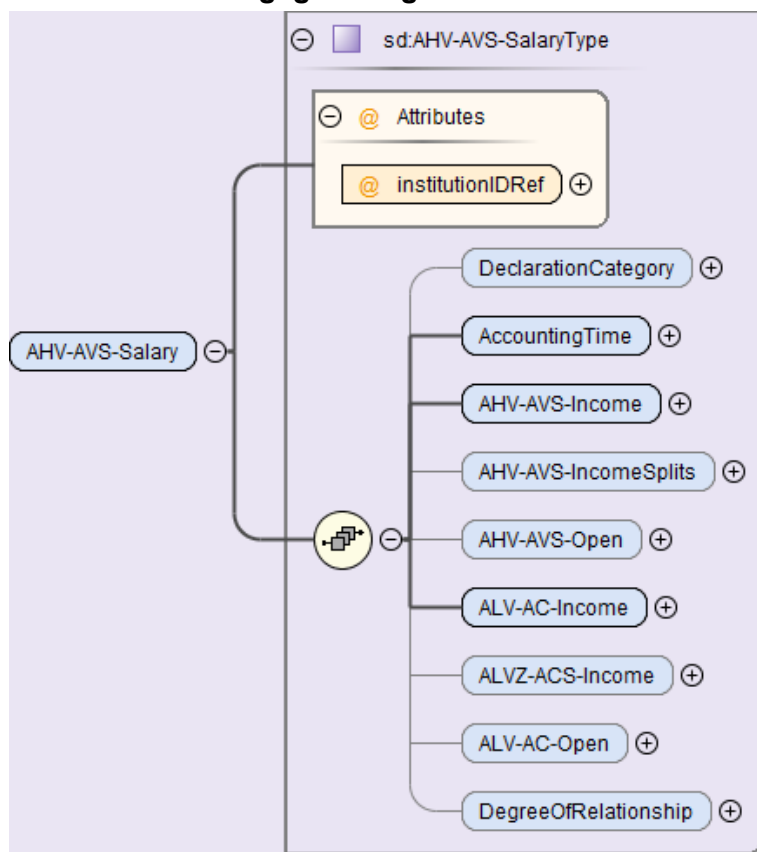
sd:AHV-AVS-SalaryType

@ Attributes

@ institutionIDRef

AHV-AVS-Salary

DeclarationCategory

AccountingTime

AHV-AVS-Income

AHV-AVS-IncomeSplits

AHV-AVS-Open

ALV-AC-Income

ALVZ-ACS-Income

ALV-AC-Open

DegreeOfRelationship